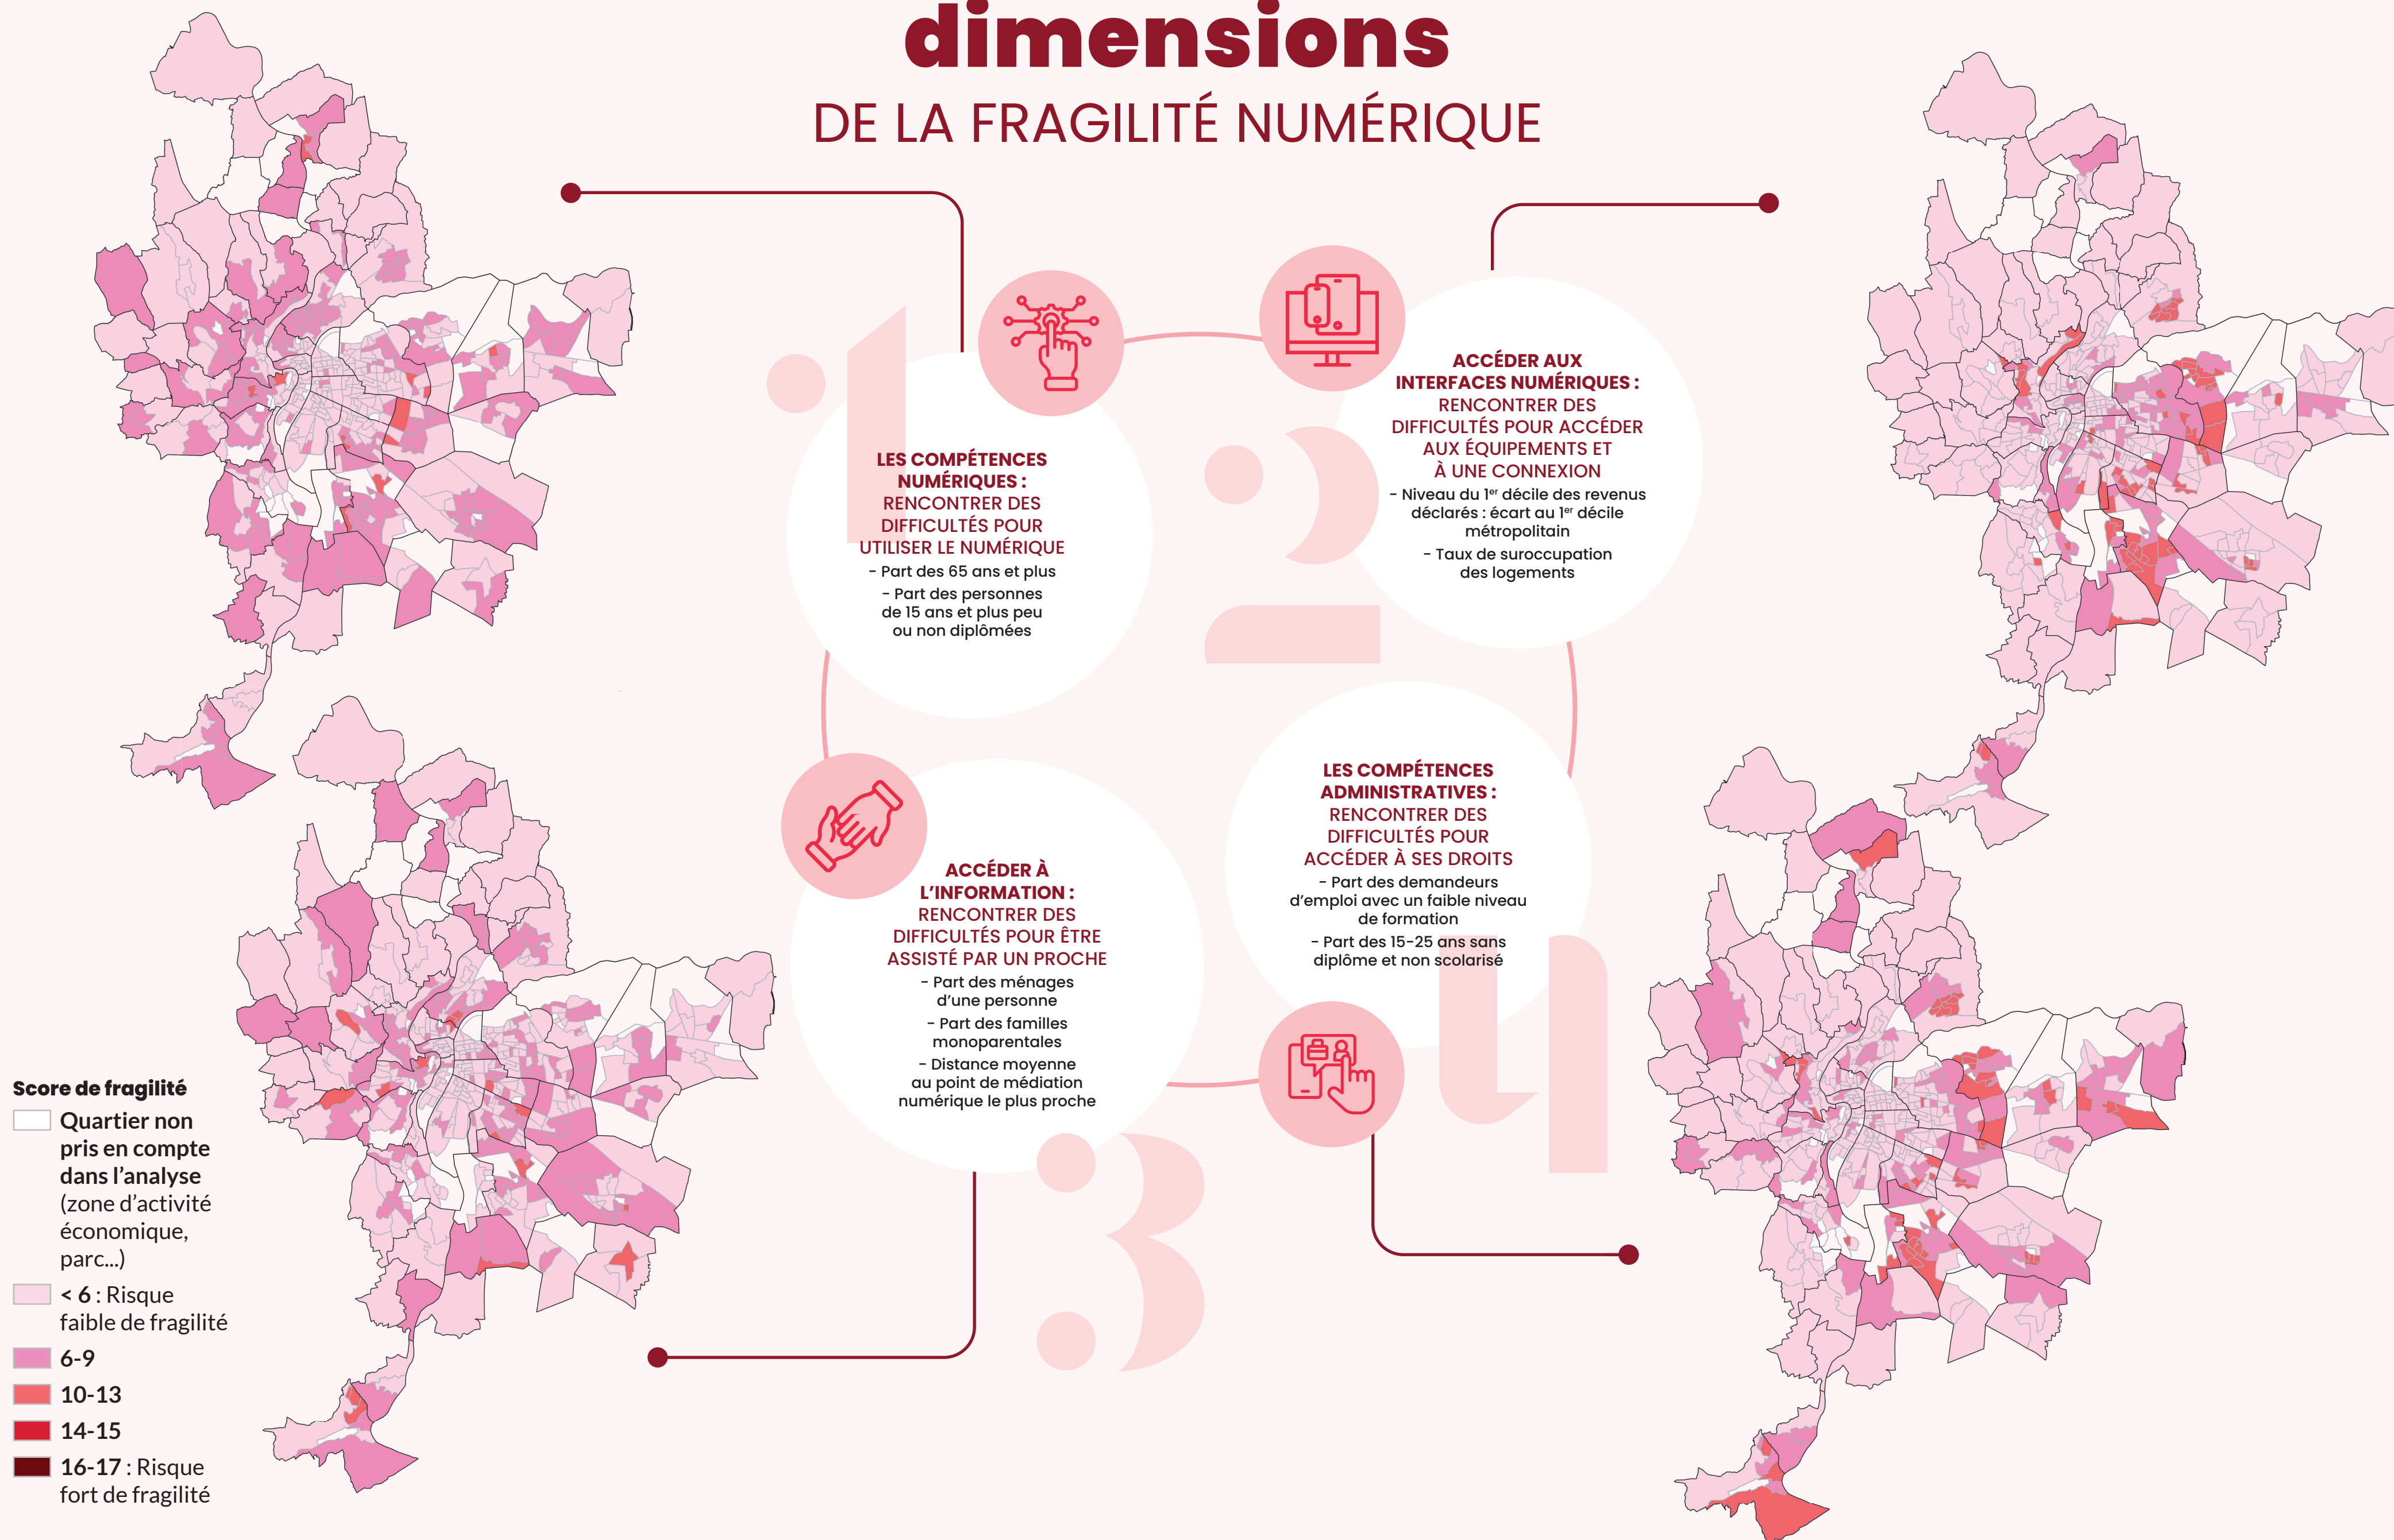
dimensions
DE LA FRAGILITÉ NUMÉRIQUE

1
LES COMPÉTENCES NUMÉRIQUES : RENCONTRER DES DIFFICULTÉS POUR UTILISER LE NUMÉRIQUE
- Part des 65 ans et plus
- Part des personnes de 15 ans et plus peu ou non diplômées

2
ACCÉDER AUX INTERFACES NUMÉRIQUES : RENCONTRER DES DIFFICULTÉS POUR ACCÉDER AUX ÉQUIPEMENTS ET À UNE CONNEXION
- Niveau du 1$^{er}$ décile des revenus déclarés : écart au 1$^{er}$ décile métropolitain
- Taux de suroccupation des logements

3
ACCÉDER À L'INFORMATION : RENCONTRER DES DIFFICULTÉS POUR ÊTRE ASSISTÉ PAR UN PROCHE
- Part des ménages d'une personne
- Part des familles monoparentales
- Distance moyenne au point de médiation numérique le plus proche

4
LES COMPÉTENCES ADMINISTRATIVES : RENCONTRER DES DIFFICULTÉS POUR ACCÉDER À SES DROITS
- Part des demandeurs d'emploi avec un faible niveau de formation
- Part des 15-25 ans sans diplôme et non scolarisé

Score de fragilité
Quartier non pris en compte dans l'analyse (zone d'activité économique, parc...)
< 6 : Risque faible de fragilité
6-9
10-13
14-15
16-17 : Risque fort de fragilité